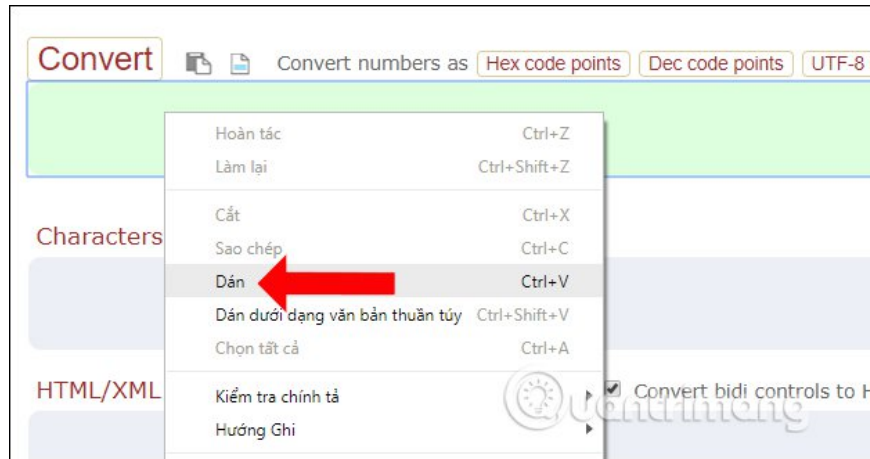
Convert Convert numbers as Hex code points Dec code points UTF-8

Hoàn tác Ctrl+Z
Làm lại Ctrl+Shift+Z
Cắt Ctrl+X
Sao chép Ctrl+C
Dán Ctrl+V
Dán dưới dạng văn bản thuần túy Ctrl+Shift+V
Chọn tất cả Ctrl+A
Kiểm tra chính tả
Hướng Ghi

Characters

HTML/XML

Convert bidi controls to H

quantrimang